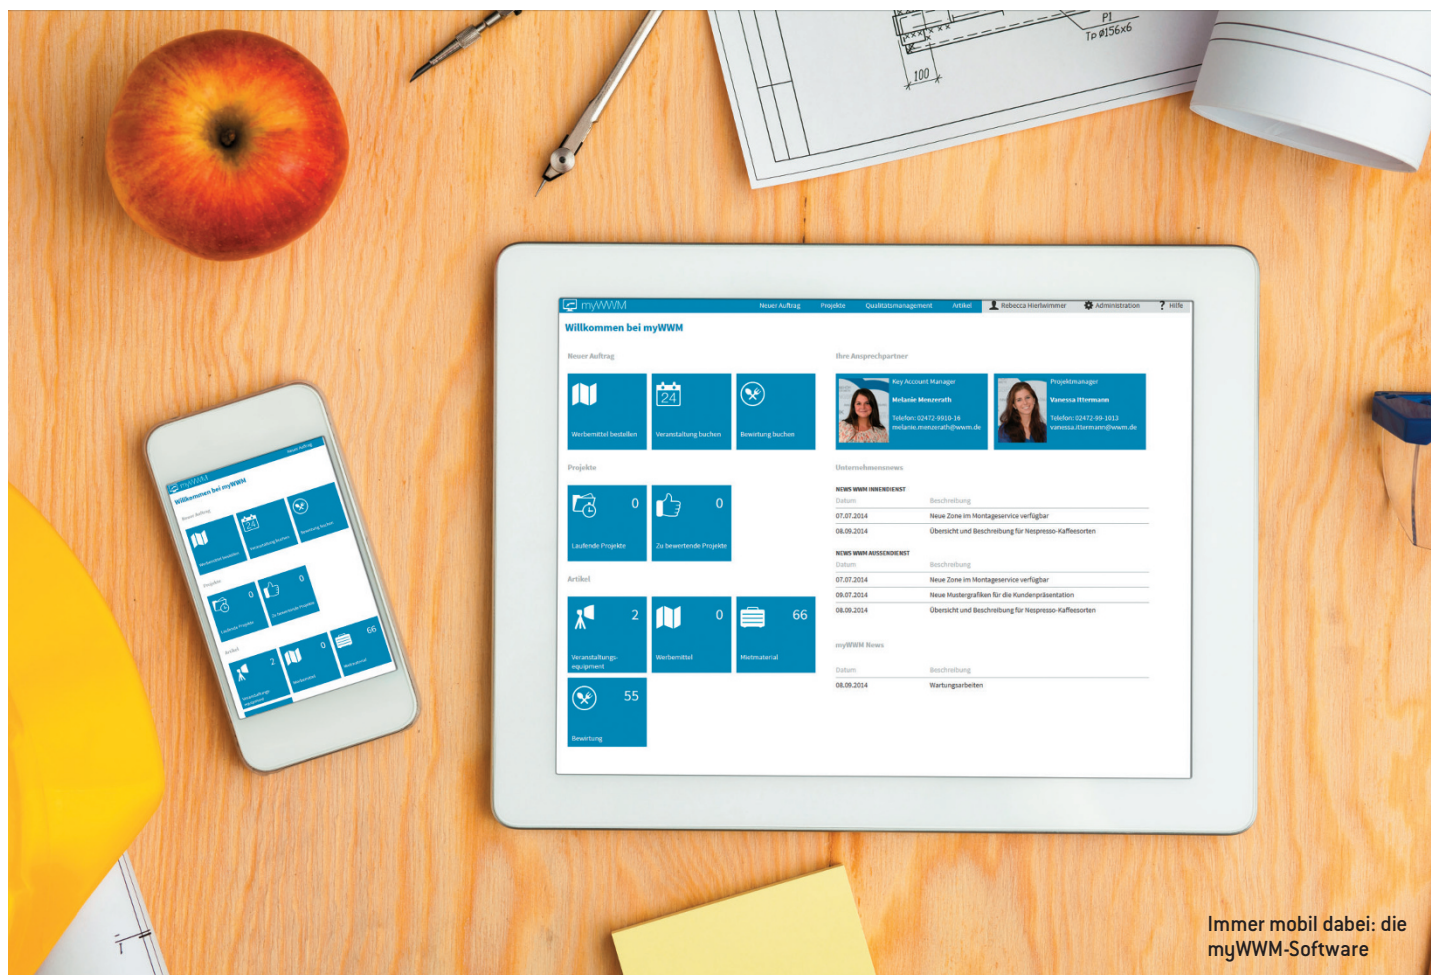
P1
Tp Ø156x6
100

myWWM
Neuer Auftrag
Projekte
Qualitätsmanagement
Artikel
Rebecca Hierlwimmer
Administration
Hilfe

Willkommen bei myWWM

Neuer Auftrag
Werbemittel bestellen
24
Veranstaltung buchen
Bewirtung buchen

Projekte
0
Laufende Projekte
0
Zu bewertende Projekte

Artikel
2
Veranstaltungs-equipment
0
Werbemittel
66
Mietmaterial
55
Bewirtung

Ihre Ansprechpartner
Key Account Manager
Melanie Menzerath
Telefon: 02472-9910-16
melanie.menzerath@wwm.de

Projektmanager
Vanessa Ittermann
Telefon: 02472-99-1013
vanessa.ittermann@wwm.de

Unternehmensnews

NEWS WWM INNENDIENST
| Datum | Beschreibung |
|---|---|
| 07.07.2014 | Neue Zone im Montageservice verfügbar |
| 08.09.2014 | Übersicht und Beschreibung für Nespresso-Kaffeesorten |

NEWS WWM AUSSENDIENST
| Datum | Beschreibung |
|---|---|
| 07.07.2014 | Neue Zone im Montageservice verfügbar |
| 09.07.2014 | Neue Mustergrafiken für die Kundenpräsentation |
| 08.09.2014 | Übersicht und Beschreibung für Nespresso-Kaffeesorten |

myWWM News
| Datum | Beschreibung |
|---|---|
| 08.09.2014 | Wartungsarbeiten |

myWWM
Neuer Auftrag
Willkommen bei myWWM
Neuer Auftrag
Werbemittel bestellen
24
Veranstaltung buchen
Bewirtung buchen
Projekte
0
Laufende Projekte
0
Zu bewertende Projekte
Artikel
2
Veranstaltungs-equipment
0
Werbemittel
66
Mietmaterial

Immer mobil dabei: die myWWM-Software